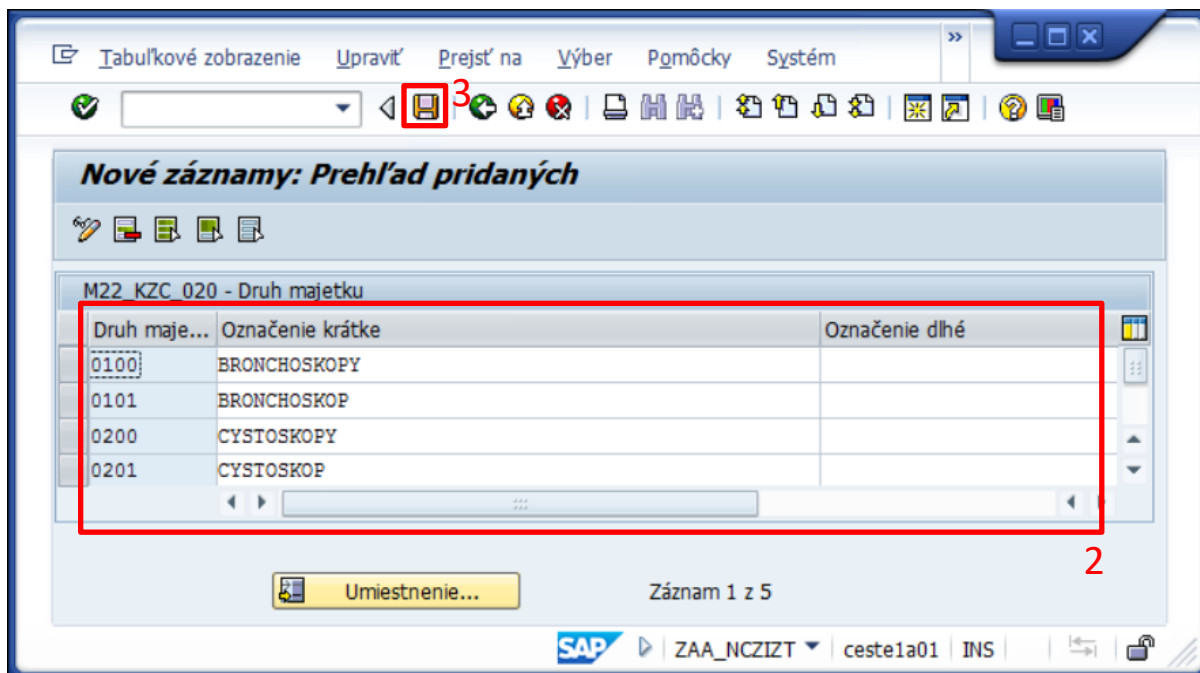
Tabuľkové zobrazenie Upraviť Prejsť na Výber Pomôcky Systém

3

Nové záznamy: Prehľad pridaných

M22_KZC_020 - Druh majetku

| Druh maje... | Označenie krátke | Označenie dlhé |
|---|---|---|
| 0100 | BRONCHOSKOPY | |
| 0101 | BRONCHOSKOP | |
| 0200 | CYSTOSKOPY | |
| 0201 | CYSTOSKOP | |

2

Umiestnenie...

Záznam 1 z 5

SAP ZAA_NCZIZT ceste1a01 INS